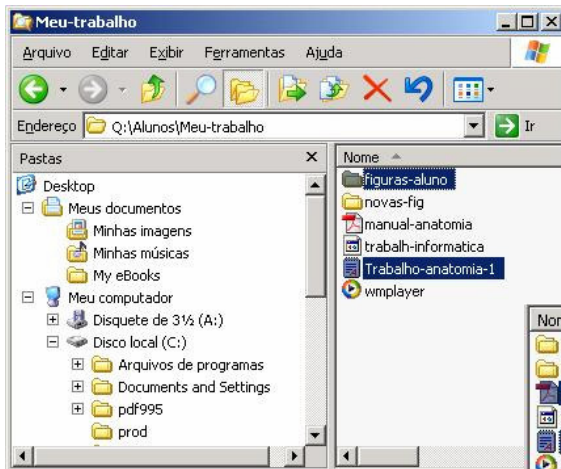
Meu-trabalho

Arquivo Editar Exibir Ferramentas Ajuda

Endereço Q:\Alunos\Meu-trabalho

Ir

Pastas

Desktop
Meus documentos
Minhas imagens
Minhas músicas
My eBooks
Meu computador
Disquete de 3½ (A:)
Disco local (C:)
Arquivos de programas
Documents and Settings
pdf995
prod

Nome

figuras-aluno
novas-fig
manual-anatomia
trabalh-informatica
Trabalho-anatomia-1
wmplayer

Nom